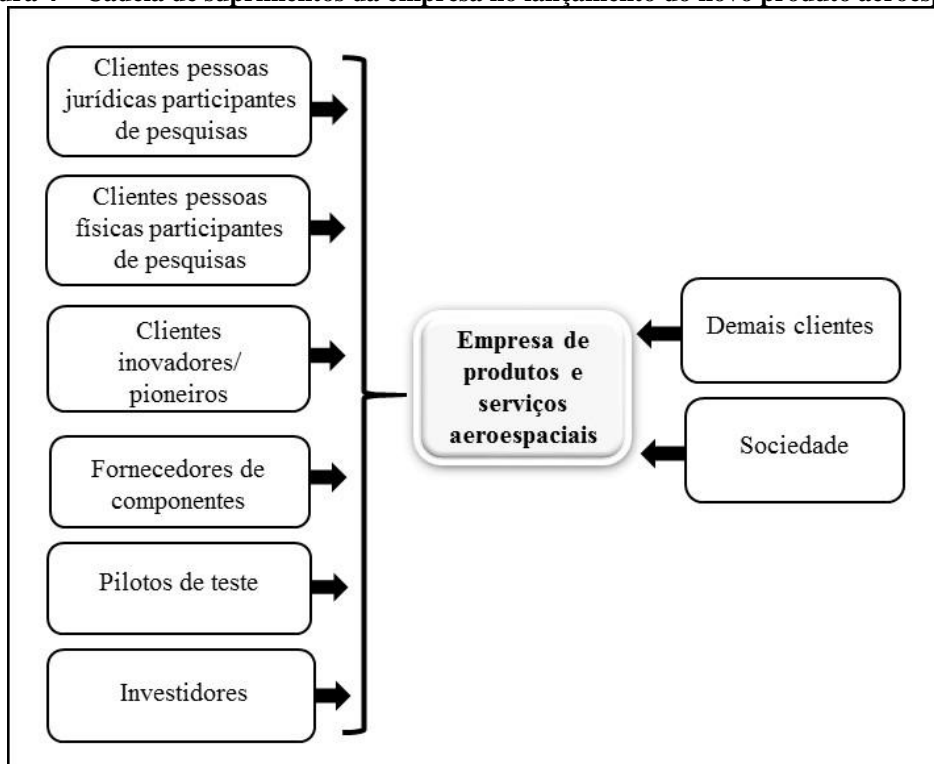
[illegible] Cadeia de suprimentos da empresa no lançamento do novo produto aeroes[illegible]

Clientes pessoas jurídicas participantes de pesquisas

Clientes pessoas físicas participantes de pesquisas

Clientes inovadores/ pioneiros

Fornecedores de componentes

Pilotos de teste

Investidores

Empresa de produtos e serviços aeroespaciais

Demais clientes

Sociedade